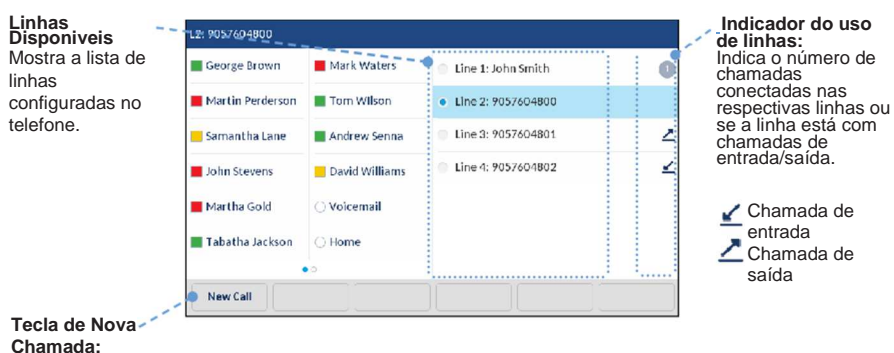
Linhas Disponiveis
Mostra a lista de linhas configuradas no telefone.

L2: 9057604800

George Brown
Mark Waters
Martin Perderson
Tom Wilson
Samantha Lane
Andrew Senna
John Stevens
David Williams
Martha Gold
Voicemail
Tabatha Jackson
Home

Line 1: John Smith
Line 2: 9057604800
Line 3: 9057604801
Line 4: 9057604802

New Call

Indicador do uso de linhas:
Indica o número de chamadas conectadas nas respectivas linhas ou se a linha está com chamadas de entrada/saída.

Chamada de entrada
Chamada de saída

Tecla de Nova Chamada: